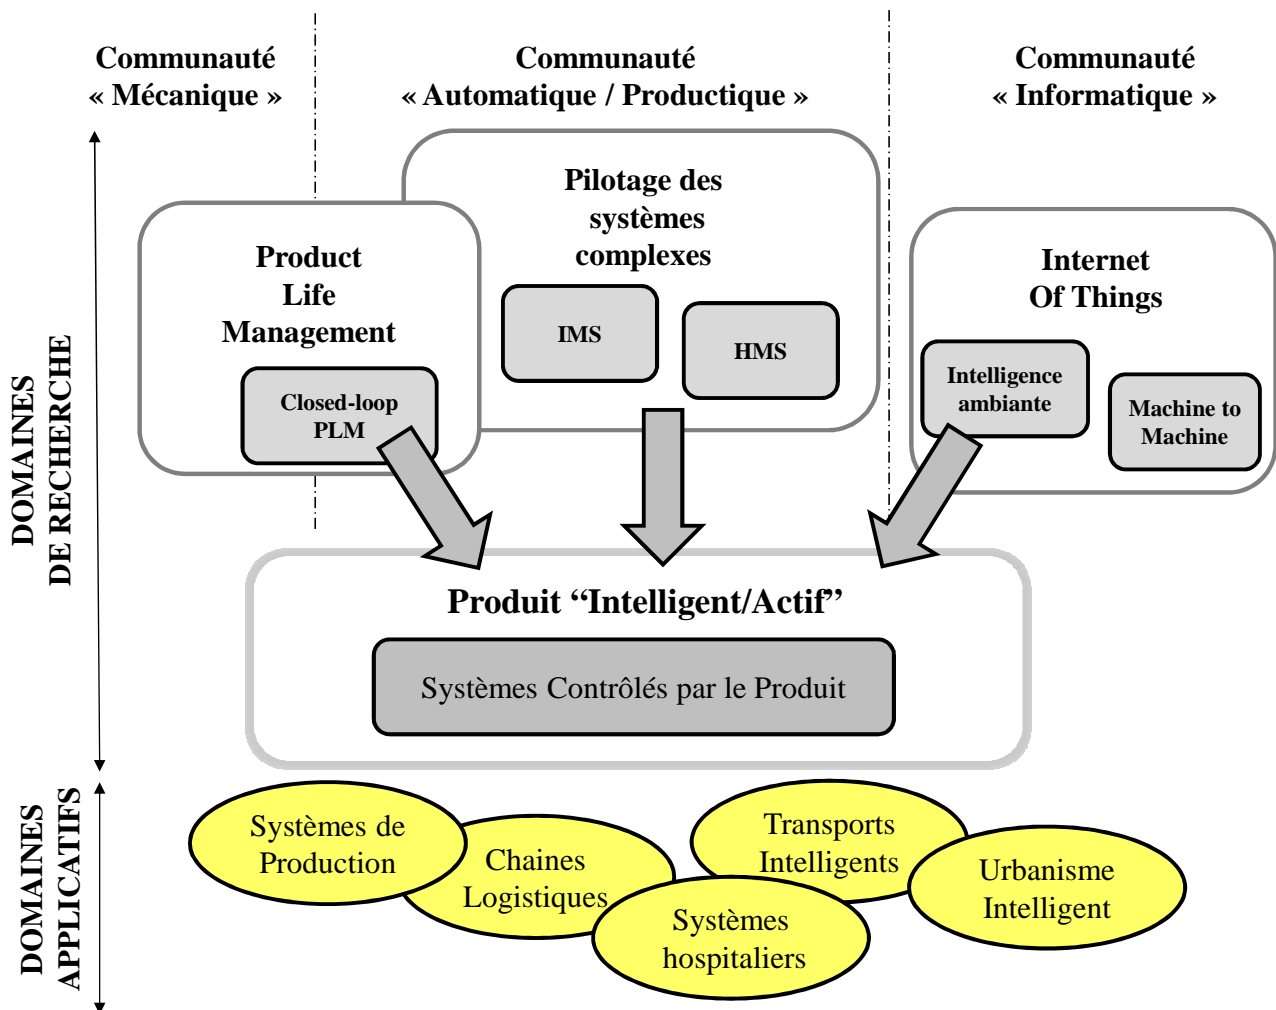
Communauté « Mécanique »

Communauté « Automatique / Productique »

Communauté « Informatique »

DOMAINES DE RECHERCHE

Product Life Management

Closed-loop PLM

Pilotage des systèmes complexes

IMS

HMS

Internet Of Things

Intelligence ambiante

Machine to Machine

Produit “Intelligent/Actif”

Systèmes Contrôlés par le Produit

DOMAINES APPLICATIFS

Systèmes de Production

Chaines Logistiques

Transports Intelligents

Systèmes hospitaliers

Urbanisme Intelligent